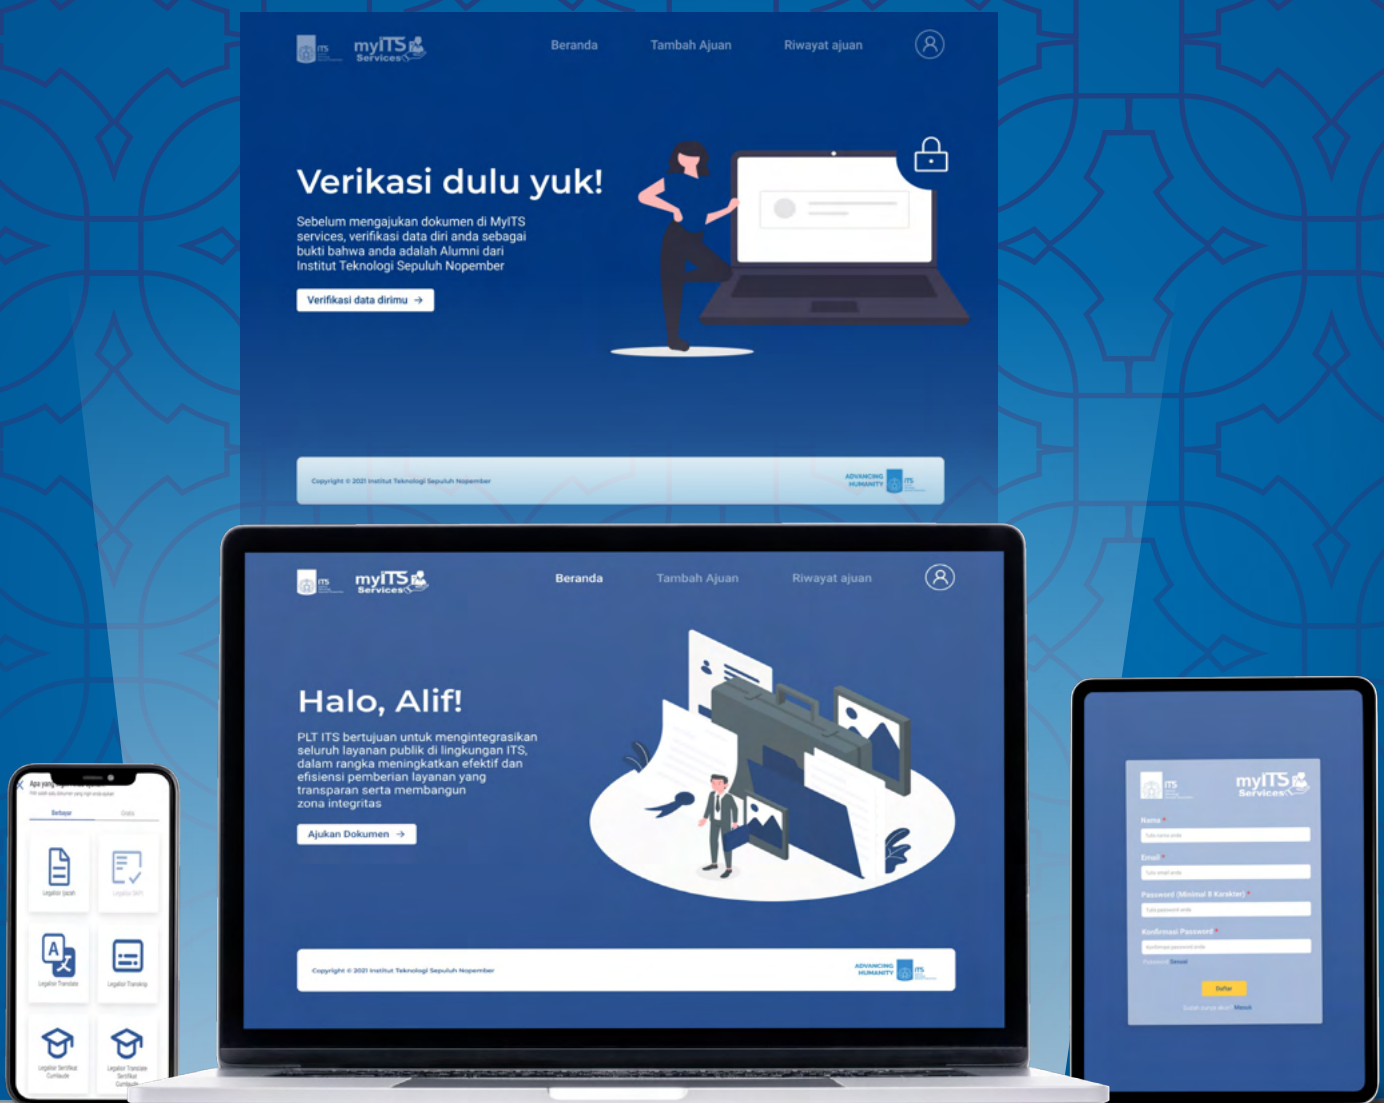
ITS myITS Services

Beranda Tambah Ajuan Riwayat ajuan

Verikasi dulu yuk!

Sebelum mengajukan dokumen di MyITS services, verifikasi data diri anda sebagai bukti bahwa anda adalah Alumni dari Institut Teknologi Sepuluh Nopember

Verifikasi data dirimu →

Copyright © 2021 Institut Teknologi Sepuluh Nopember

ADVANCING HUMANITY ITS

ITS myITS Services

Beranda Tambah Ajuan Riwayat ajuan

Halo, Alif!

PLT ITS bertujuan untuk mengintegrasikan seluruh layanan publik di lingkungan ITS, dalam rangka meningkatkan efektif dan efisiensi pemberian layanan yang transparan serta membangun zona integritas

Ajukan Dokumen →

Copyright © 2021 Institut Teknologi Sepuluh Nopember

ADVANCING HUMANITY ITS

Apa yang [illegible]

Berbayar Gratis

Legalisir Ijazah

Legalisir SKPI

Legalisir Translate

Legalisir Transkrip

Legalisir Sertifikat Cumlaude

Legalisir Translate Sertifikat Cumlaude

ITS myITS Services

Nama *

Email *

Password (Minimal 8 Karakter) *

Konfirmasi Password *

Daftar

Sudah punya akun? Masuk